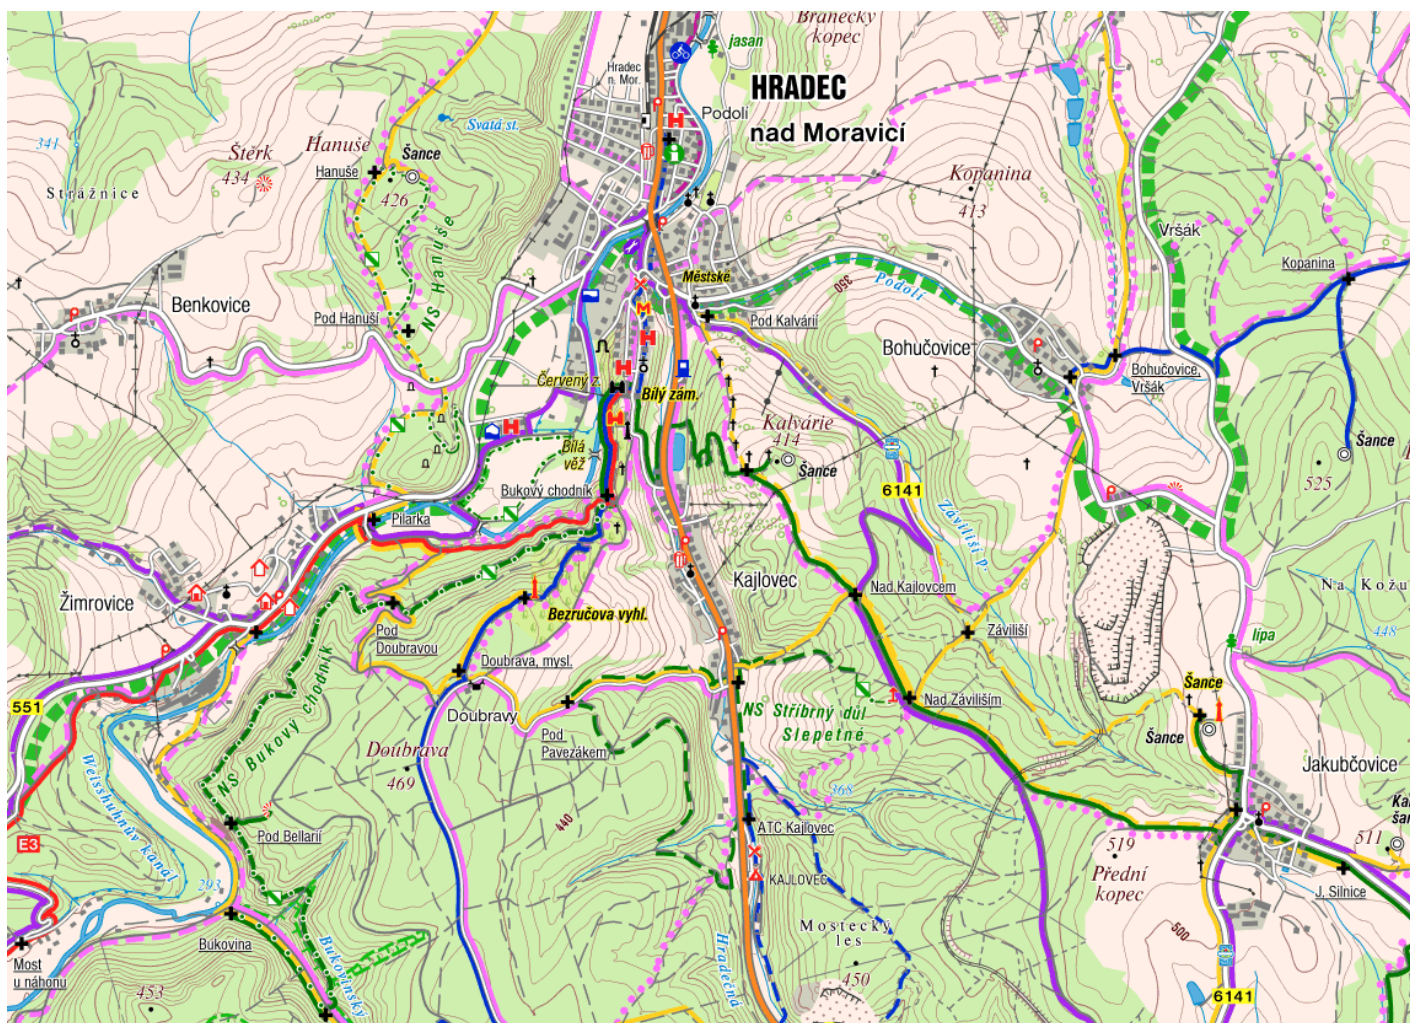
Branecký kopec
jasan
Hradec n. Mor.
HRADEC
Podolí
nad Moravicí
341
Strážnice
Štěrk
434
Hanuše
Hanuše
Šance
426
Svatá st.
NS Hanuše
Kopanina
413
Vršák
Kopanina
Benkovice
Pod Hanuší
Městské
350
Podolí
Pod Kalvárií
Bohučovice
Bohučovice, Vršák
Šance
525
Červený z.
Bílý zám.
Kalvárie
414
Šance
6141
Bílá věž
Bukový chodník
Pilařka
Závištiští p.
Žimrovice
Kajlovec
Nad Kajlovcem
Na Kožu
448
Bezručova vyhl.
Pod Doubravou
Záviliší
lípa
Doubrava, mysl.
Šance
551
Doubravy
NS Stříbrný důl
Slepetné
Nad Závilíším
Šance
Jakubčovice
Pod Pavezákem
Doubrava
469
NS Bukový chodník
368
Weissthubrův kanál
440
E3
Pod Bellaríí
ATC Kajlovec
KAJLOVEC
519
Přední kopec
511
J. Silnice
293
Most u náhonu
Bukovina
453
Bukovinský
Hradečná
Mostecký les
450
500
6141